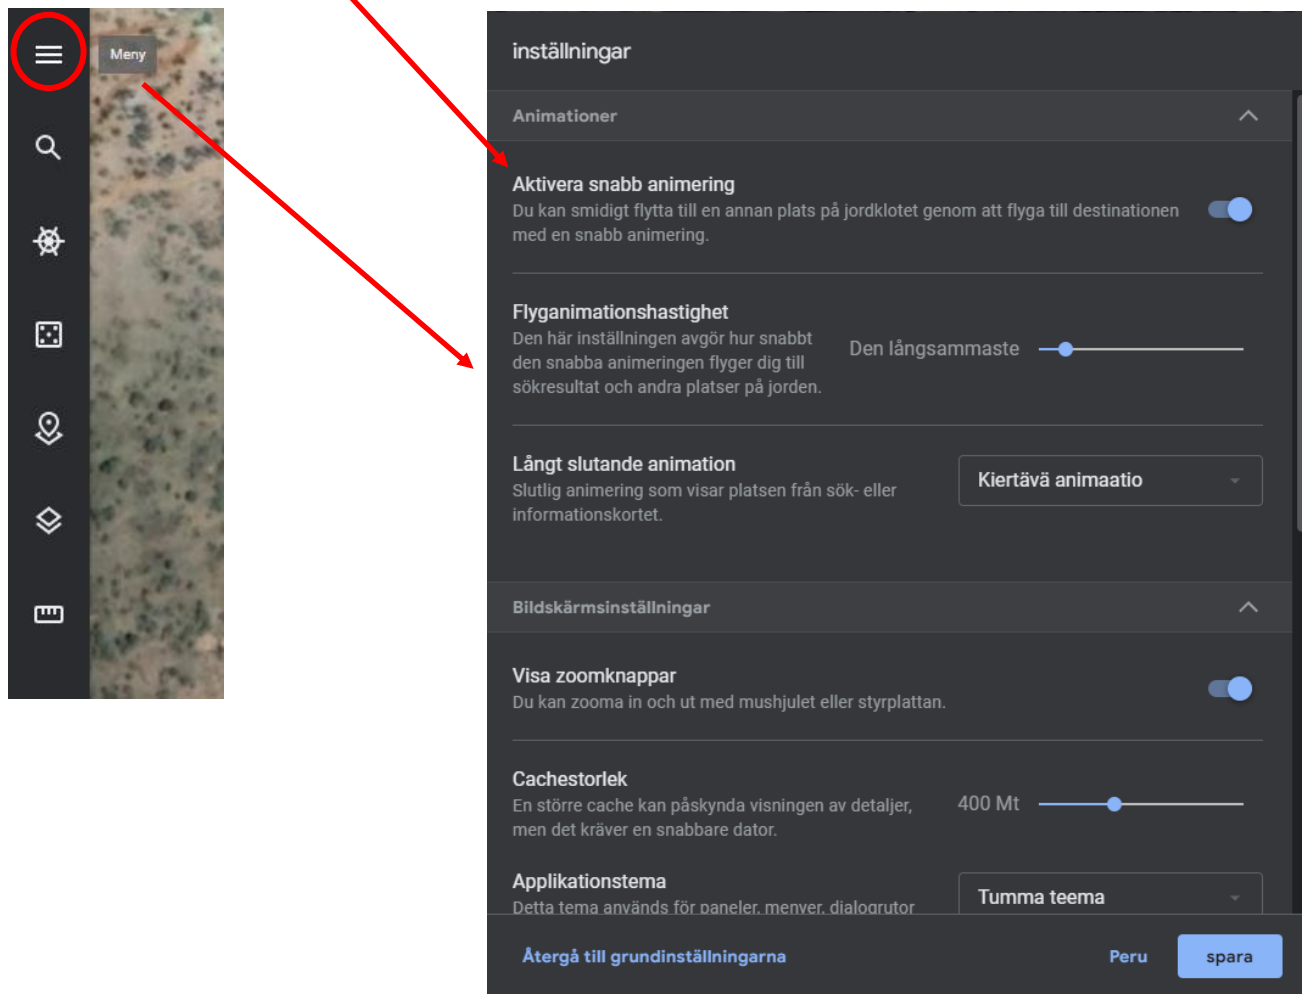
Meny

inställningar

Animationer

Aktivera snabb animering
Du kan smidigt flytta till en annan plats på jordklotet genom att flyga till destinationen med en snabb animering.

Flyganimationshastighet
Den här inställningen avgör hur snabbt den snabba animeringen flyger dig till sökresultat och andra platser på jorden.

Den långsammaste

Långt slutande animation
Slutlig animering som visar platsen från sök- eller informationskortet.

Kiertävä animaatio

Bildskärmsinställningar

Visa zoomknappar
Du kan zooma in och ut med mushjulet eller styrplattan.

Cachestorlek
En större cache kan påskynda visningen av detaljer, men det kräver en snabbare dator.

400 Mt

Applikationstema
Detta tema används för paneler, menyer, dialogrutor

Tumma teema

Återgå till grundinställningarna

Peru

spara